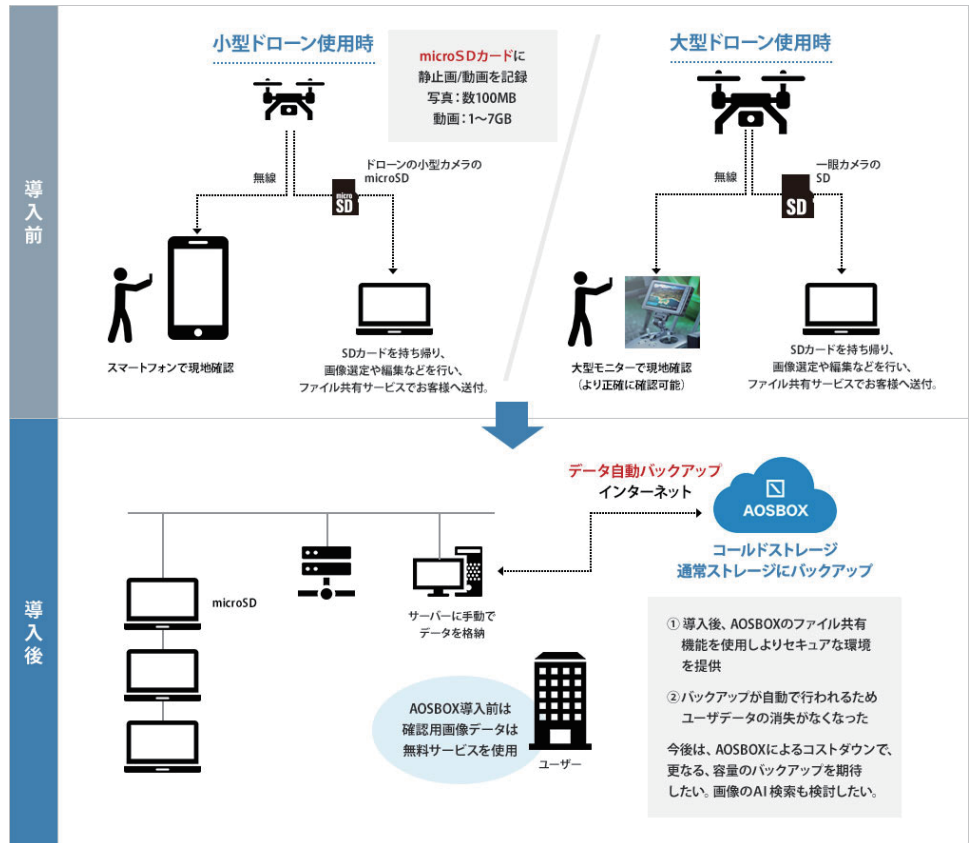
導入前

小型ドローン使用時

microSDカードに
静止画/動画を記録
写真：数100MB
動画：1〜7GB

大型ドローン使用時

無線

ドローンの小型カメラの
microSD

micro SD

無線

一眼カメラの
SD

SD

スマートフォンで現地確認

SDカードを持ち帰り、
画像選定や編集などを行い、
ファイル共有サービスでお客様へ送付。

大型モニターで現地確認
（より正確に確認可能）

SDカードを持ち帰り、
画像選定や編集などを行い、
ファイル共有サービスでお客様へ送付。

導入後

データ自動バックアップ
インターネット

AOSBOX

コールドストレージ
通常ストレージにバックアップ

microSD

サーバーに手動で
データを格納

① 導入後、AOSBOXのファイル共有機能を使用しよりセキュアな環境を提供

② バックアップが自動で行われるためユーザデータの消失がなくなった

今後は、AOSBOXによるコストダウンで、更なる、容量のバックアップを期待したい。画像のAI検索も検討したい。

AOSBOX導入前は
確認用画像データは
無料サービスを使用

ユーザー